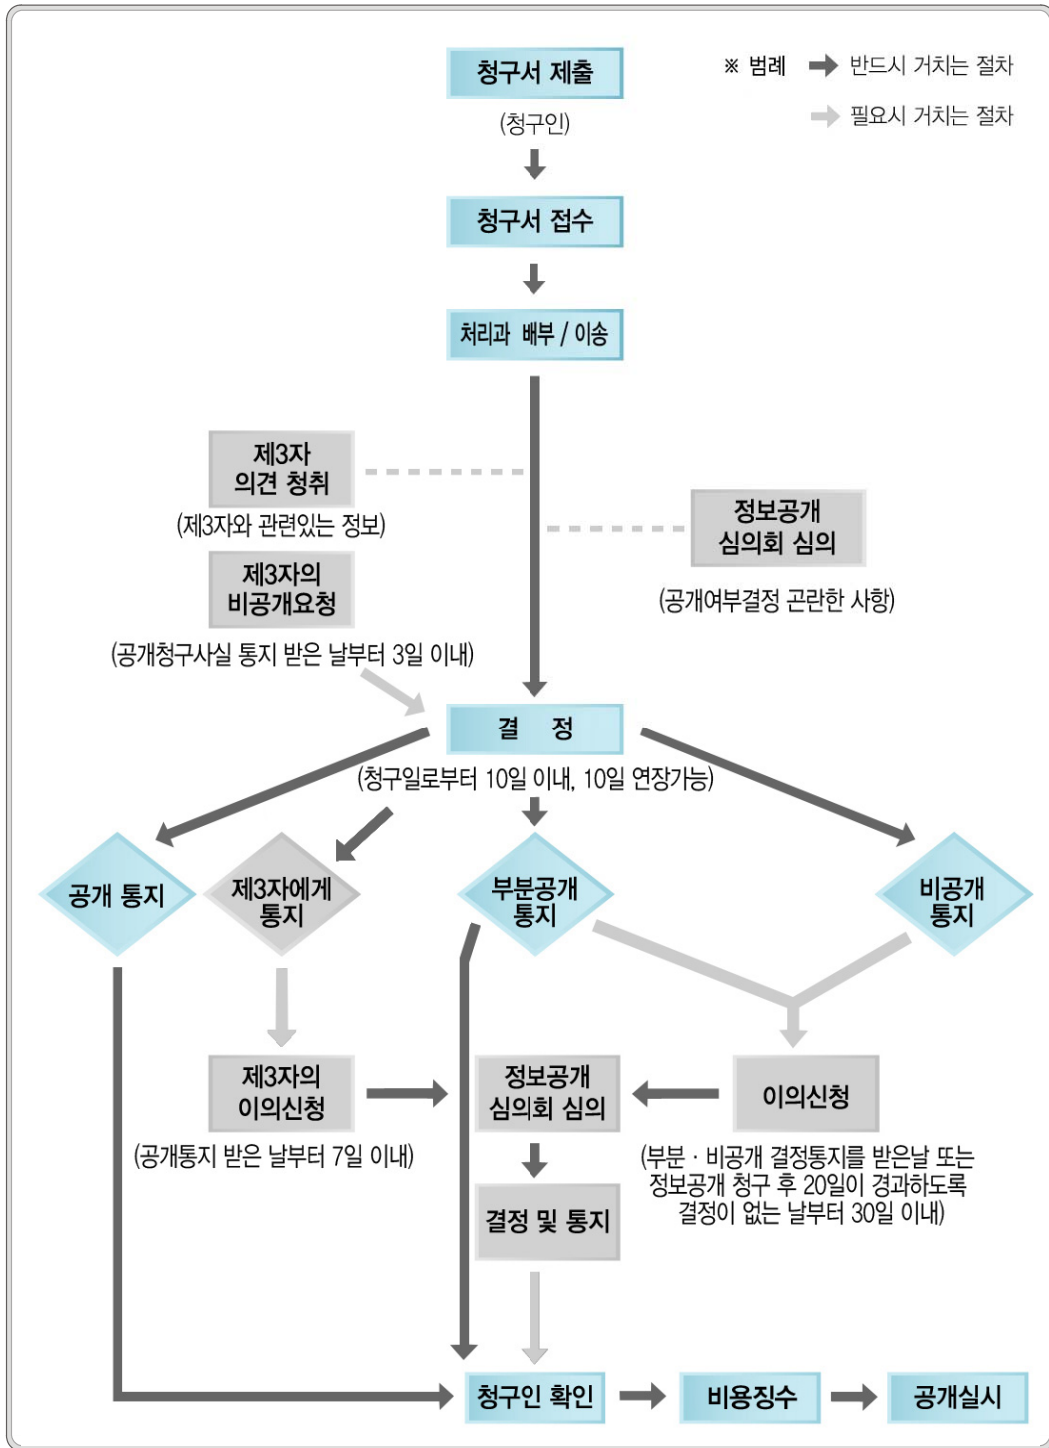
※ 범례 반드시 거치는 절차
필요시 거치는 절차

청구서 제출
(청구인)

청구서 접수

처리과 배부 / 이송

제3자 의견 청취
(제3자와 관련있는 정보)

제3자의 비공개요청
(공개청구사실 통지 받은 날부터 3일 이내)

정보공개 심의회 심의
(공개여부결정 곤란한 사항)

결 정
(청구일로부터 10일 이내, 10일 연장가능)

공개 통지

제3자에게 통지

부분공개 통지

비공개 통지

제3자의 이의신청
(공개통지 받은 날부터 7일 이내)

정보공개 심의회 심의

이의신청
(부분 · 비공개 결정통지를 받은날 또는 정보공개 청구 후 20일이 경과하도록 결정이 없는 날부터 30일 이내)

결정 및 통지

청구인 확인

비용징수

공개실시